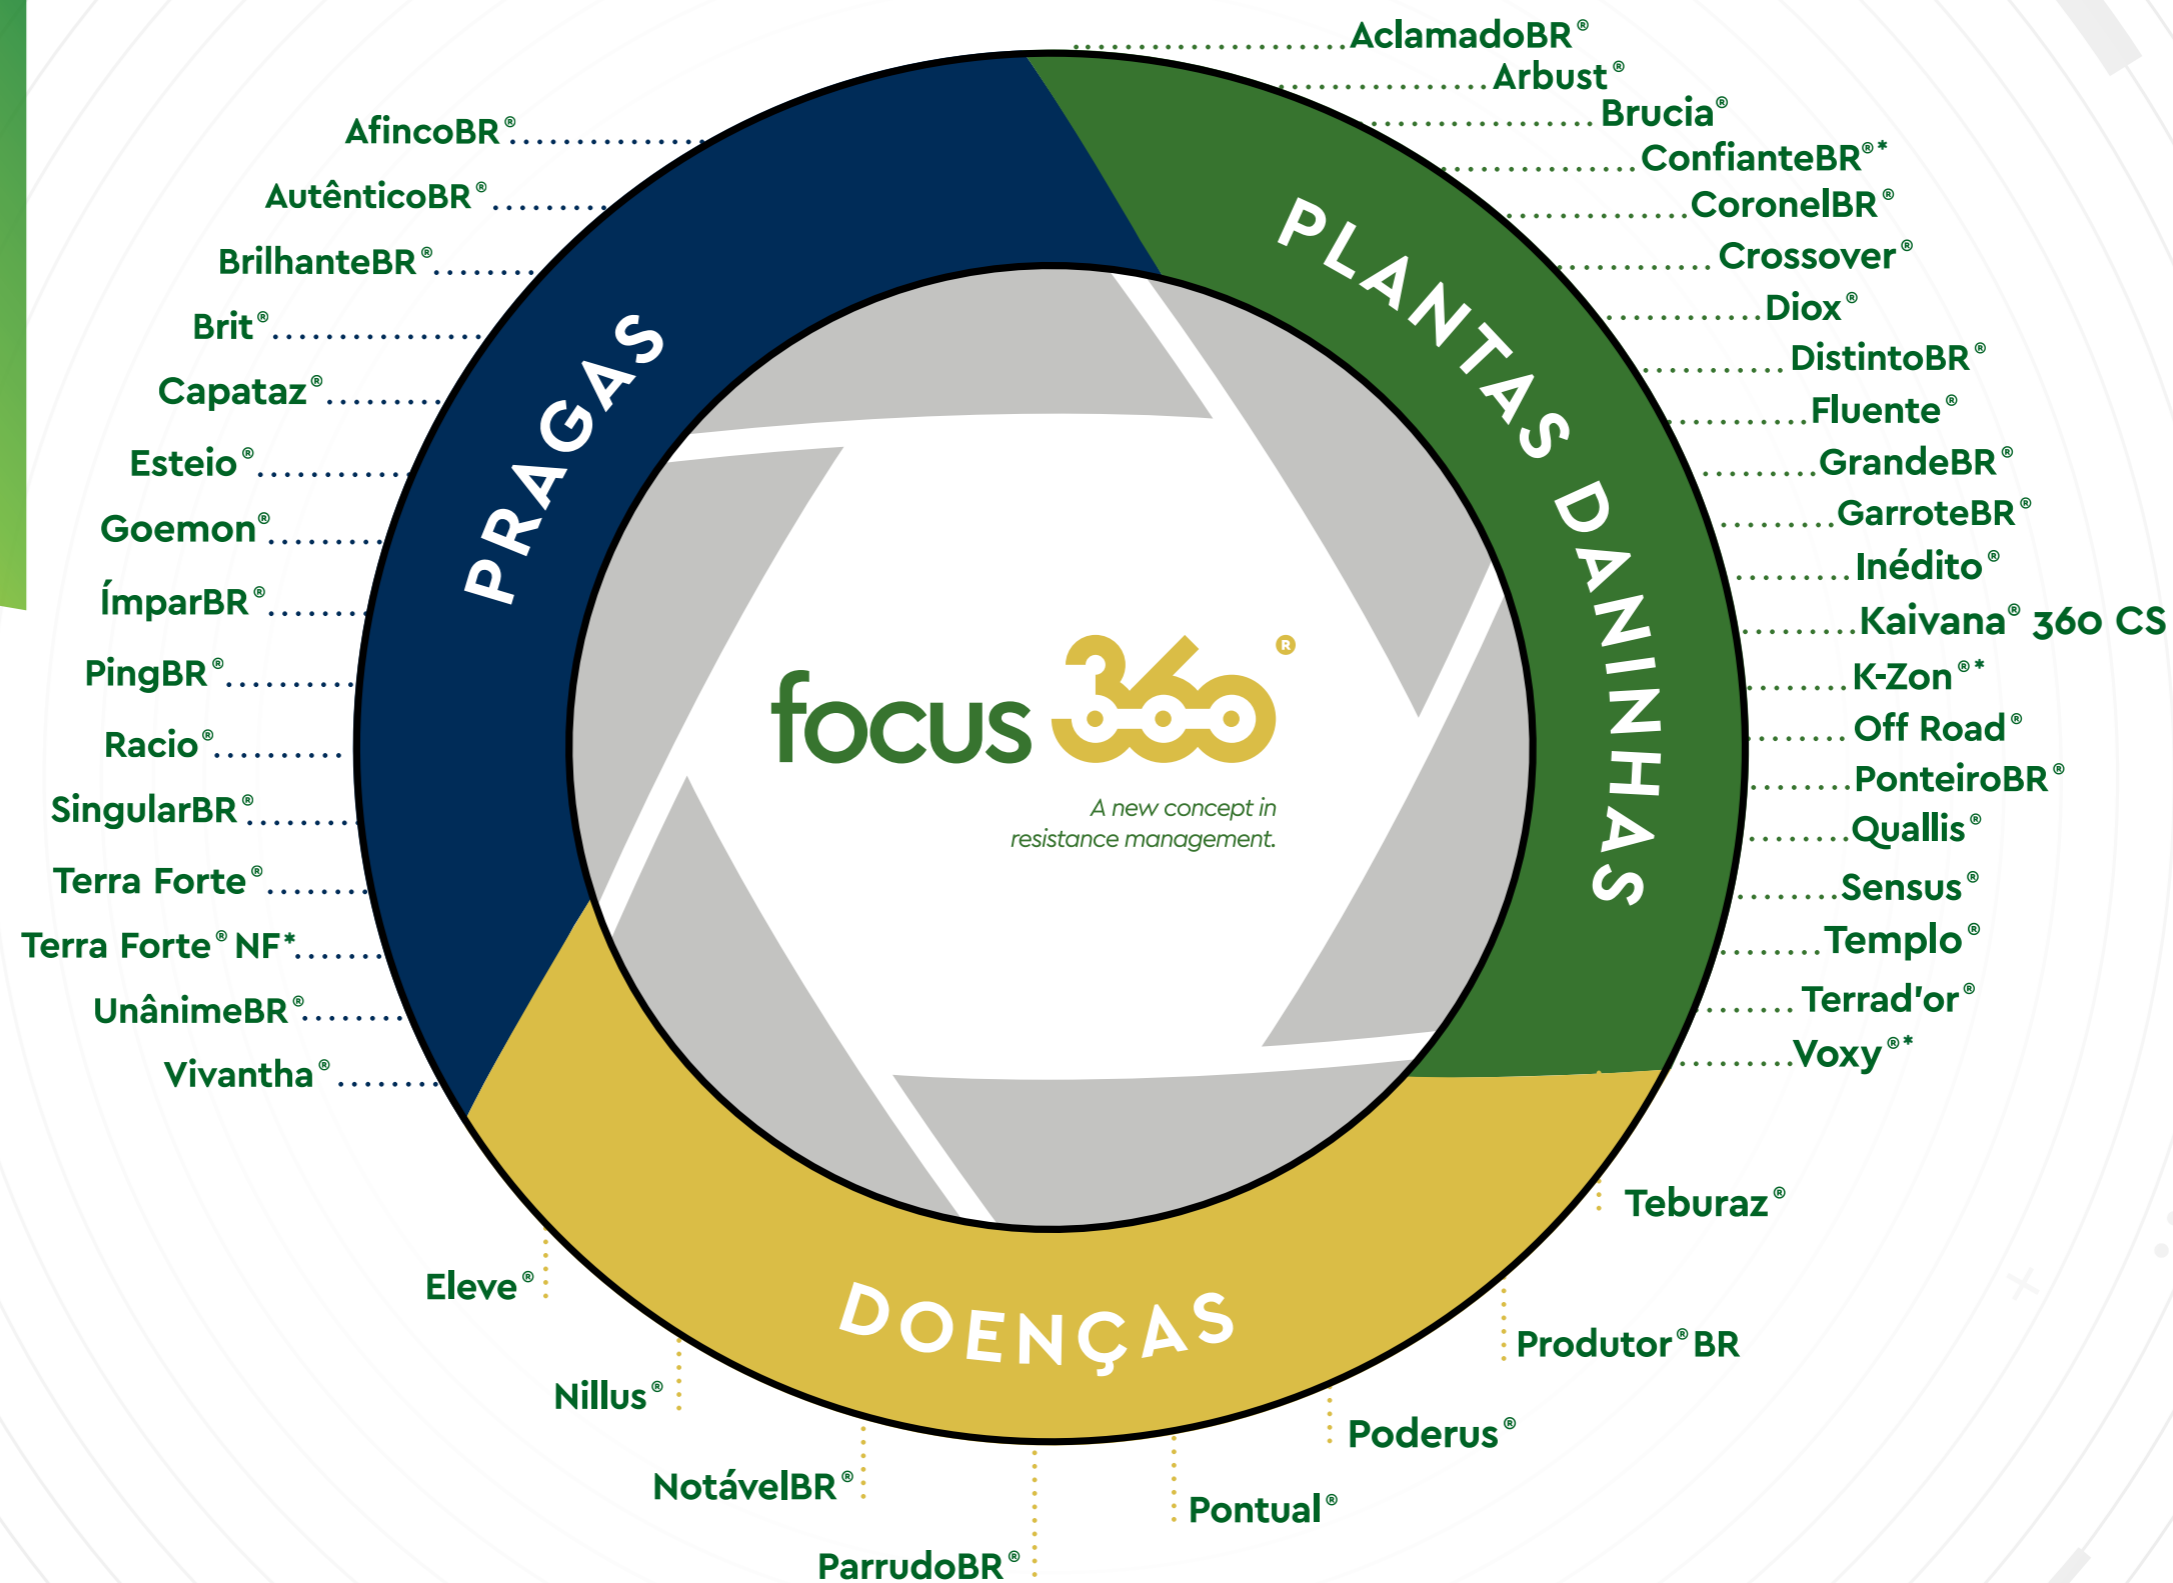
AfincoBR®
AutênticoBR®
BrilhanteBR®
Brit®
Capataz®
Esteio®
Goemon®
ÍmparBR®
PingBR®
Racio®
SingularBR®
Terra Forte®
Terra Forte® NF*
UnânimeBR®
Vivantha®

PRAGAS

PLANTAS DANINHAS

AclamadoBR®
Arbust®
Brucia®
ConfianteBR®*
CoronelBR®
Crossover®
Diox®
DistintoBR®
Fluente®
GrandeBR®
GarroteBR®
Inédito®
Kaivana® 360 CS
K-Zon®*
Off Road®
PonteiroBR®
Quallis®
Sensus®
Templo®
Terrad'or®
Voxy®*

focus 360®
A new concept in resistance management.

DOENÇAS

Teburaz®
Eleve®
Produtor® BR
Nillus®
Poderus®
NotávelBR®
Pontual®
ParrudoBR®